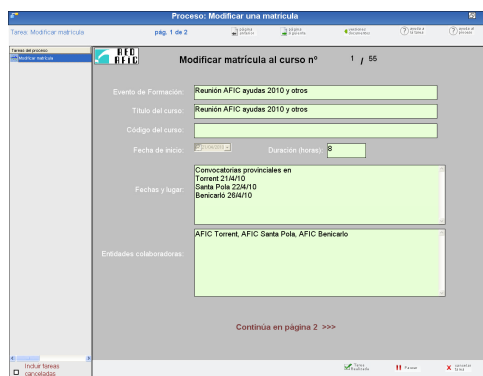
Proceso: Modificar una matrícula

Tarea: Modificar matrícula

pág. 1 de 2

página anterior

página siguiente

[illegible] documento

ayuda a la tarea

ayuda al proceso

Tareas del proceso

Modificar matrícula

AFIC

Modificar matrícula al curso nº 1 / 55

Evento de Formación: Reunión AFIC ayudas 2010 y otros

Título del curso: Reunión AFIC ayudas 2010 y otros

Código del curso:

Fecha de inicio: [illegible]

Duración (horas): 8

Fechas y lugar: Convocatorias provinciales en
Torrent 21/4/10
Santa Pola 22/4/10
Benicarló 26/4/10

Entidades colaboradoras: AFIC Torrent, AFIC Santa Pola, AFIC Benicarlo

Continúa en página 2 >>>

Incluir tareas canceladas

Tarea Realizada

Pausar

cancelar tarea